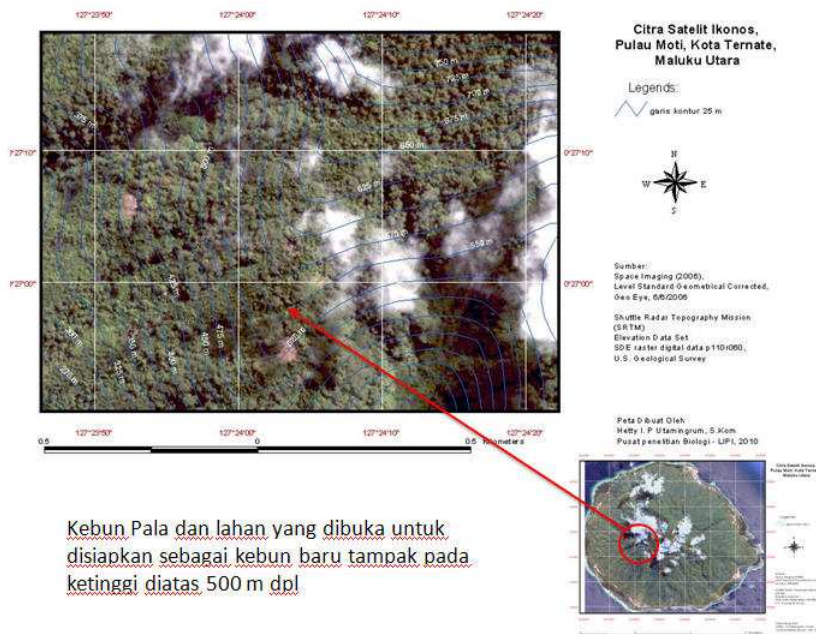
127°23'50" 127°24'00" 127°24'10" 127°24'20"

Citra Satelit Ikonos, Pulau Moti, Kota Ternate, Maluku Utara

Legends:

garis kontur 25 m

N
W E
S

0°27'10" 0°27'10"

0°27'00" 0°27'00"

750 m
725 m
700 m
675 m
650 m
625 m
600 m
575 m
550 m
525 m
500 m
475 m
450 m
425 m
400 m
375 m
350 m
325 m

Sumber:
Space Imaging (2006),
Level Standard Geometrical Corrected,
Geo Eye, 6/6/2006

Shuttle Radar Topography Mission (SRTM)
Elevation Data Set
SDE raster digital data p110r060,
U.S. Geological Survey

Peta Dibuat Oleh:
Hetty I. P Utaminingrum, S.Kom
Pusat penelitian Biologi - LIPI, 2010

127°23'50" 127°24'00" 127°24'10" 127°24'20"

0.5 0 0.5 Kilometers

Kebun Pala dan lahan yang dibuka untuk disiapkan sebagai kebun baru tampak pada ketinggi diatas 500 m dpl

Citra Satelit Ikonos, Pulau Moti, Kota Ternate, Maluku Utara